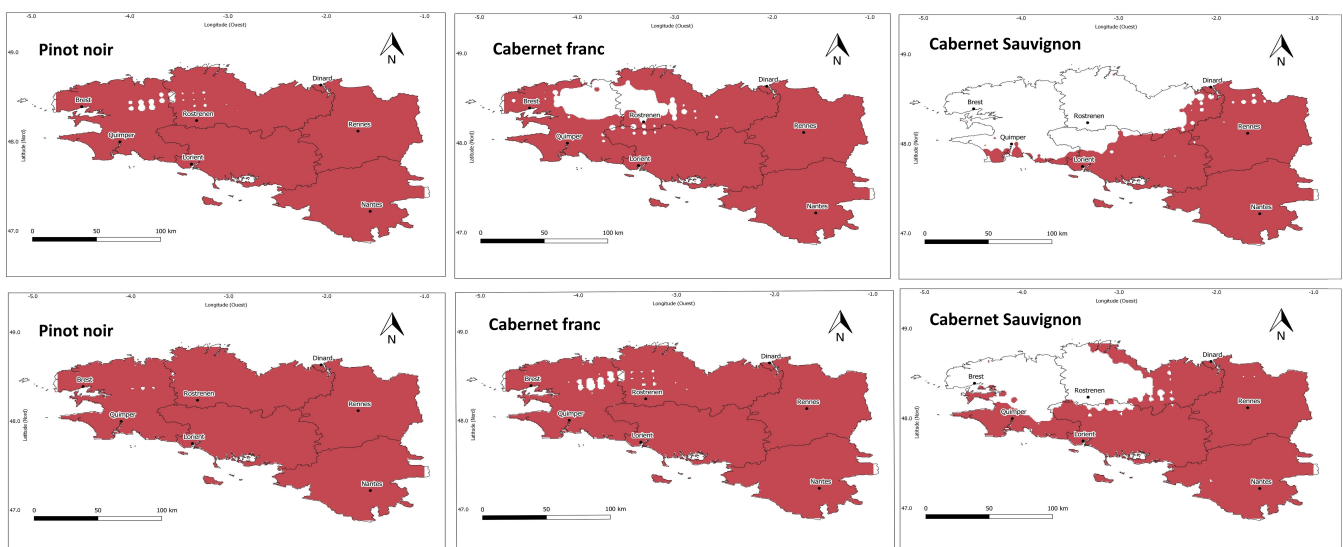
-5.0 -4.0 -3.0 -2.0 -1.0
Longitude (Ouest)
49.0
48.0
47.0
Latitude (Nord)
Pinot noir
N
Brest
Rostrenen
Dinard
Rennes
Quimper
Lorient
Nantes
0 50 100 km

-5.0 -4.0 -3.0 -2.0 -1.0
Longitude (Ouest)
49.0
48.0
47.0
Latitude (Nord)
Cabernet franc
N
Brest
Rostrenen
Dinard
Rennes
Quimper
Lorient
Nantes
0 50 100 km

-5.0 -4.0 -3.0 -2.0 -1.0
Longitude (Ouest)
49.0
48.0
47.0
Latitude (Nord)
Cabernet Sauvignon
N
Brest
Rostrenen
Dinard
Rennes
Quimper
Lorient
Nantes
0 50 100 km

-5.0 -4.0 -3.0 -2.0 -1.0
Longitude (Ouest)
49.0
48.0
47.0
Latitude (Nord)
Pinot noir
N
Brest
Rostrenen
Dinard
Rennes
Quimper
Lorient
Nantes
0 50 100 km

-5.0 -4.0 -3.0 -2.0 -1.0
Longitude (Ouest)
49.0
48.0
47.0
Latitude (Nord)
Cabernet franc
N
Brest
Rostrenen
Dinard
Rennes
Quimper
Lorient
Nantes
0 50 100 km

-5.0 -4.0 -3.0 -2.0 -1.0
Longitude (Ouest)
49.0
48.0
47.0
Latitude (Nord)
Cabernet Sauvignon
N
Brest
Rostrenen
Dinard
Rennes
Quimper
Lorient
Nantes
0 50 100 km